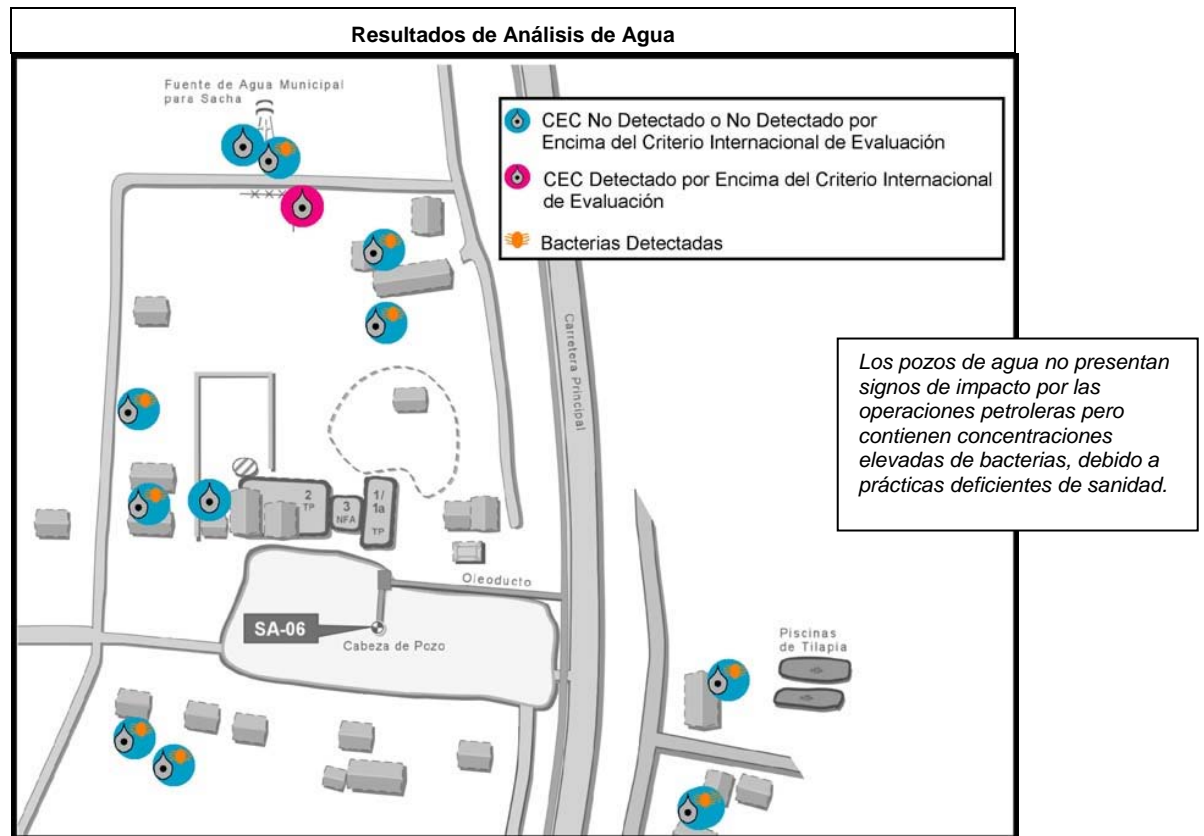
Resultados de Análisis de Agua

Fuente de Agua Municipal para Sacha

CEC No Detectado o No Detectado por Encima del Criterio Internacional de Evaluación

CEC Detectado por Encima del Criterio Internacional de Evaluación

Bacterias Detectadas

Carretera Principal

Los pozos de agua no presentan signos de impacto por las operaciones petroleras pero contienen concentraciones elevadas de bacterias, debido a prácticas deficientes de sanidad.

2 TP

3 NFA

1/ 1a TP

Oleoducto

SA-06

Cabeza de Pozo

Piscinas de Tilapia